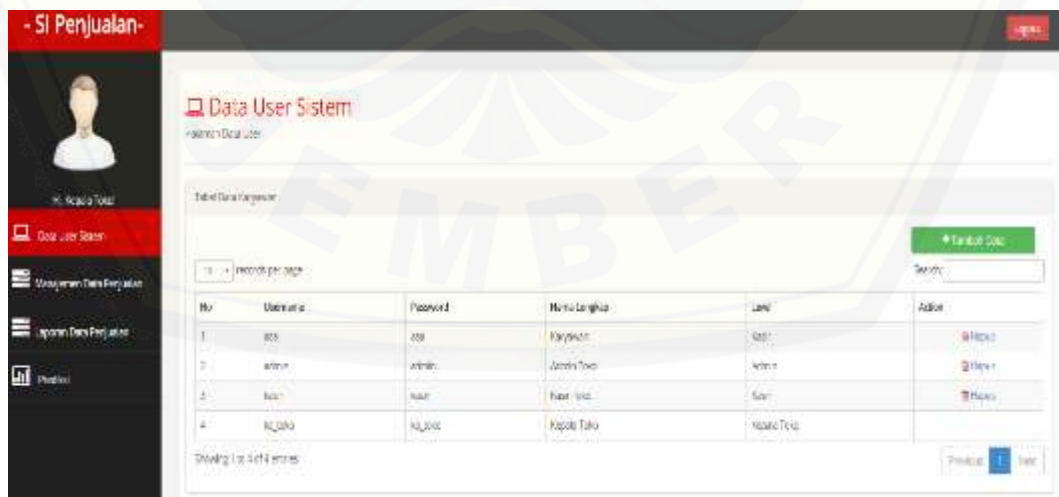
- SI Penjualan-

Logout

Hi, Kepala Toko

Data User Sistem

Manajemen Data Penjualan

Laporan Data Penjualan

Prediksi

Data User Sistem

Halaman Data User

Tabel Data Karyawan

+ Tambah Data

10 records per page

Search:

| No | Username | Password | Nama Lengkap | Level | Action |
|---|---|---|---|---|---|
| 1 | aaa | aaa | Karyawan | Kasir | Hapus |
| 2 | admin | admin | Admin Toko | Admin | Hapus |
| 3 | kasir | kasir | Kasir Toko | Kasir | Hapus |
| 4 | kp_toko | kp_toko | Kepala Toko | Kepala Toko | |

Showing 1 to 4 of 4 entries

Previous 1 Next